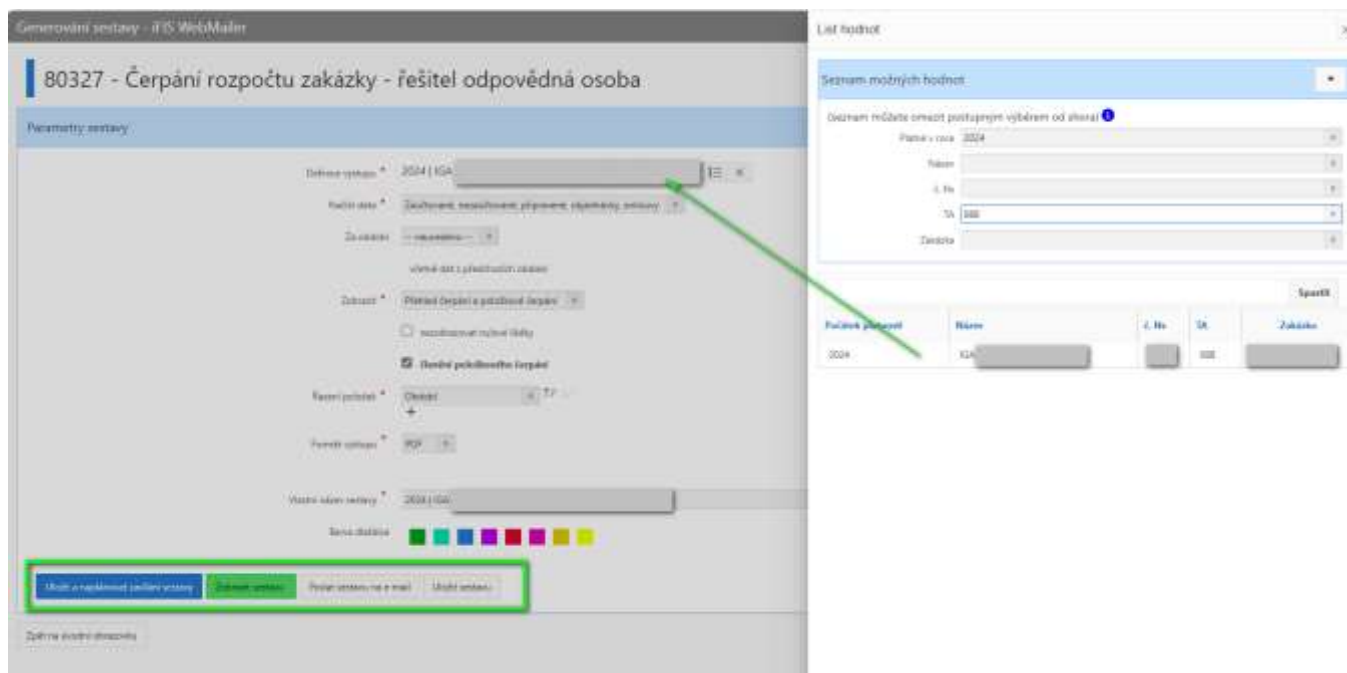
Generování sestavy - iFIS WebMailer

80327 - Čerpání rozpočtu zakázky - řešitel odpovědná osoba

Parametry sestavy

Definice výstupu * 2024 | IGA

Počítat data * Zaúčtované, nezaúčtované, připravené, objednávky, smlouvy

Za období -- nezadáno --

včetně dat z předchozích období

Zobrazit * Přehled čerpání a podrobné čerpání

nezobrazovat nulové řádky

Členění podrobného čerpání

Řazení položek * Období

Formát výstupu * PDF

Vlastní název sestavy * 2024 | IGA

Barva zbarvení

Uložit a naplánovat zasílání sestavy | Zobrazit sestavu | Poslat sestavu na e-mail | Uložit sestavu

Zpět na úvodní obrazovku

List hodnot

Seznam možných hodnot

Seznam můžete omezit postupným výběrem od shora

Platné v roce 2024

Název

č. fin

TA 008

Zakázka

Spustit

| Počátek platnosti | Název | č. fin | TA | Zakázka |
|---|---|---|---|---|
| 2024 | IGA | | 008 | |